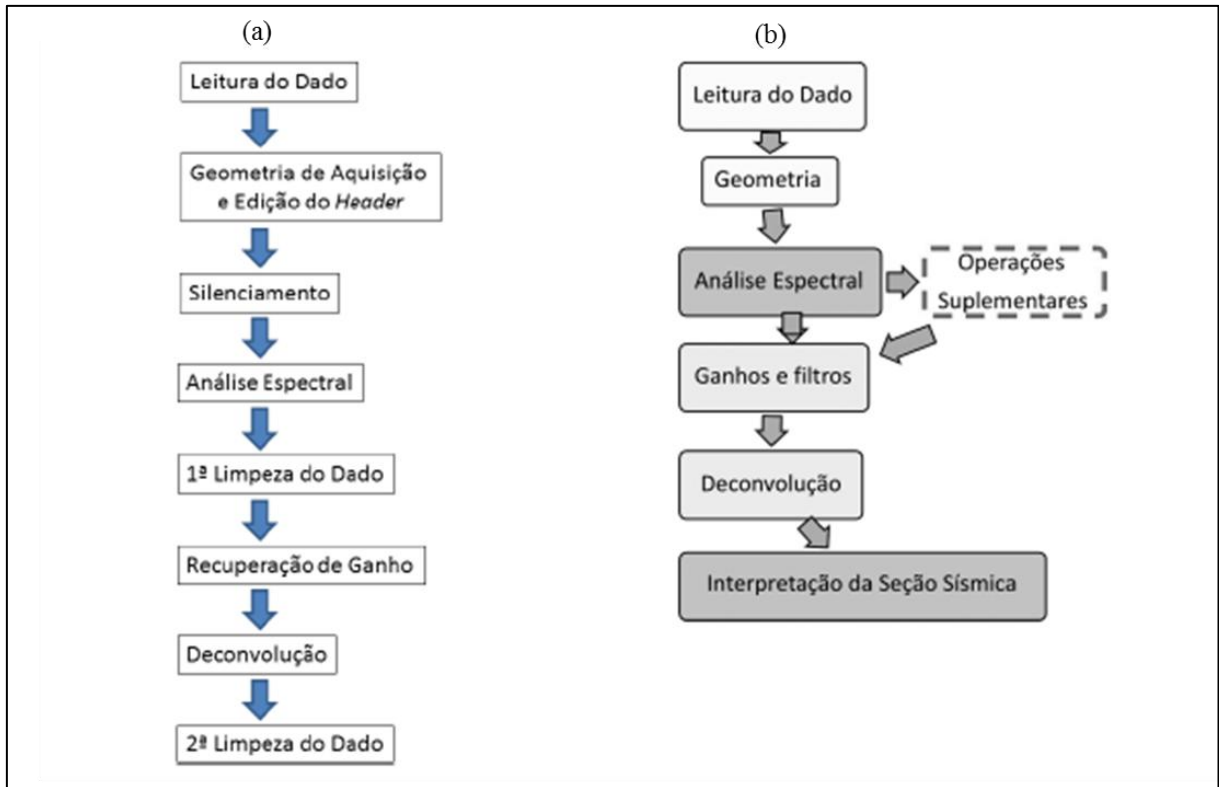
(a)

Leitura do Dado

Geometria de Aquisição e Edição do Header

Silenciamento

Análise Espectral

1ª Limpeza do Dado

Recuperação de Ganho

Deconvolução

2ª Limpeza do Dado

(b)

Leitura do Dado

Geometria

Análise Espectral

Operações Suplementares

Ganhos e filtros

Deconvolução

Interpretação da Seção Sísmica